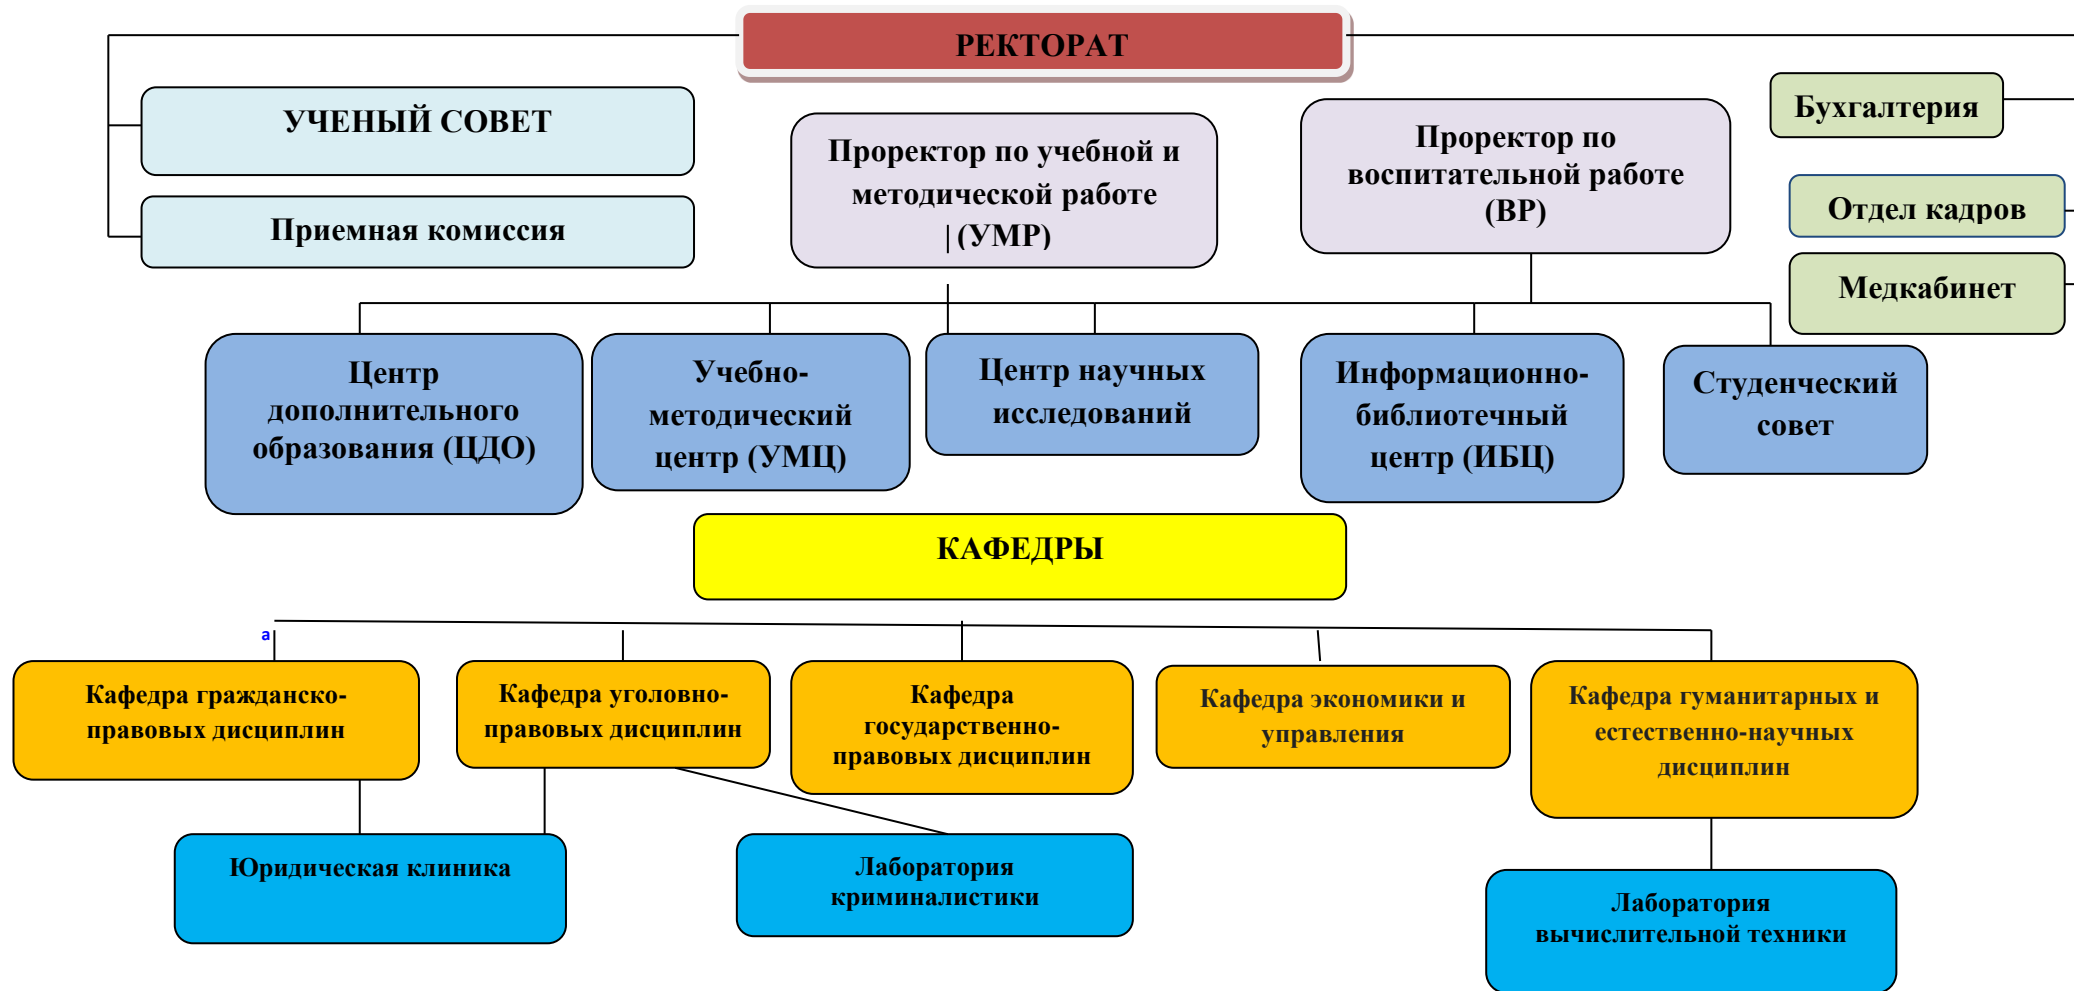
РЕКТОРАТ

УЧЕНЫЙ СОВЕТ

Приемная комиссия

Проректор по учебной и методической работе (УМР)

Проректор по воспитательной работе (ВР)

Бухгалтерия

Отдел кадров

Медкабинет

Центр дополнительного образования (ЦДО)

Учебно-методический центр (УМЦ)

Центр научных исследований

Информационно-библиотечный центр (ИБЦ)

Студенческий совет

КАФЕДРЫ

а

Кафедра гражданско-правовых дисциплин

Кафедра уголовно-правовых дисциплин

Кафедра государственно-правовых дисциплин

Кафедра экономики и управления

Кафедра гуманитарных и естественно-научных дисциплин

Юридическая клиника

Лаборатория криминалистики

Лаборатория вычислительной техники